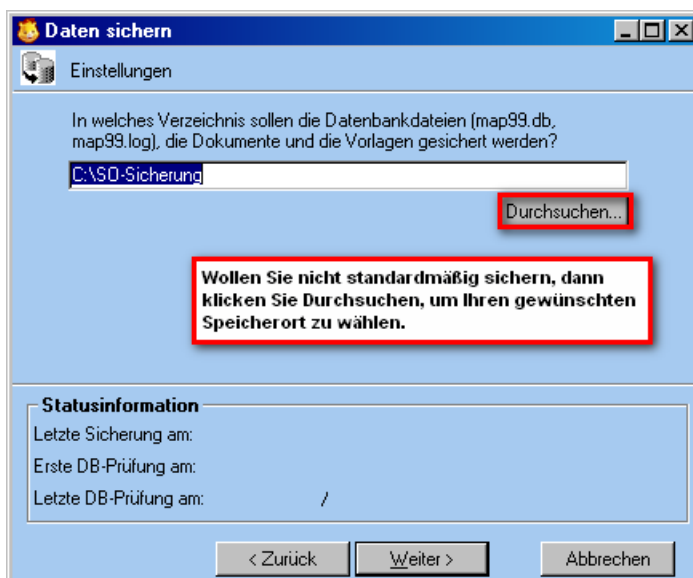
Daten sichern

Einstellungen

In welches Verzeichnis sollen die Datenbankdateien (map99.db, map99.log), die Dokumente und die Vorlagen gesichert werden?

C:\SO-Sicherung

Durchsuchen...

Wollen Sie nicht standardmäßig sichern, dann klicken Sie Durchsuchen, um Ihren gewünschten Speicherort zu wählen.

Statusinformation

Letzte Sicherung am:

Erste DB-Prüfung am:

Letzte DB-Prüfung am: /

< Zurück

Weiter >

Abbrechen